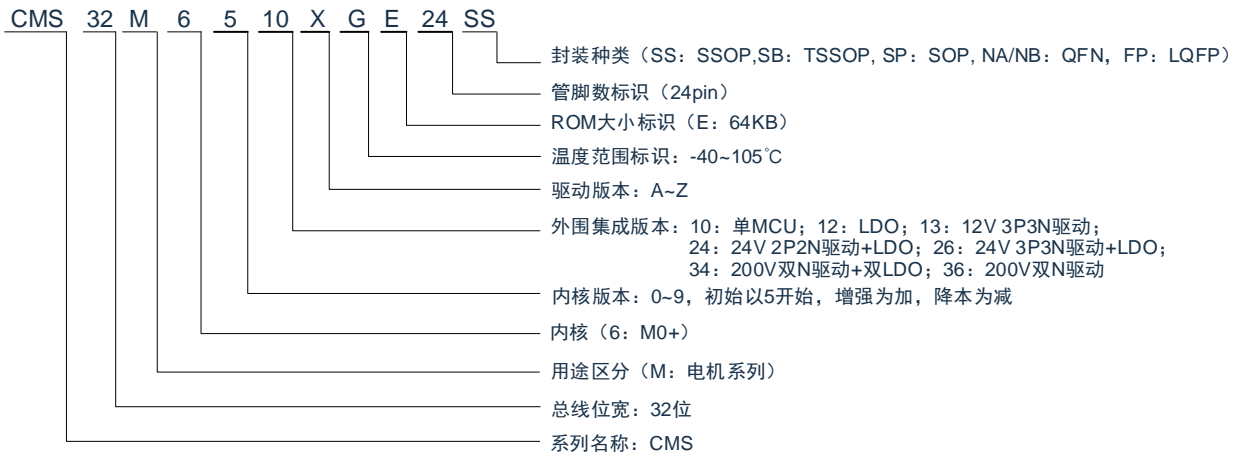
CMS 32 M 6 5 10 X G E 24 SS

封装种类（SS：SSOP,SB：TSSOP, SP：SOP, NA/NB：QFN，FP：LQFP）

管脚数标识（24pin）

ROM大小标识（E：64KB）

温度范围标识：-40~105℃

驱动版本：A~Z

外围集成版本：10：单MCU；12：LDO；13：12V 3P3N驱动；
24：24V 2P2N驱动+LDO；26：24V 3P3N驱动+LDO；
34：200V双N驱动+双LDO；36：200V双N驱动

内核版本：0~9，初始以5开始，增强为加，降本为减

内核（6：M0+）

用途区分（M：电机系列）

总线位宽：32位

系列名称：CMS